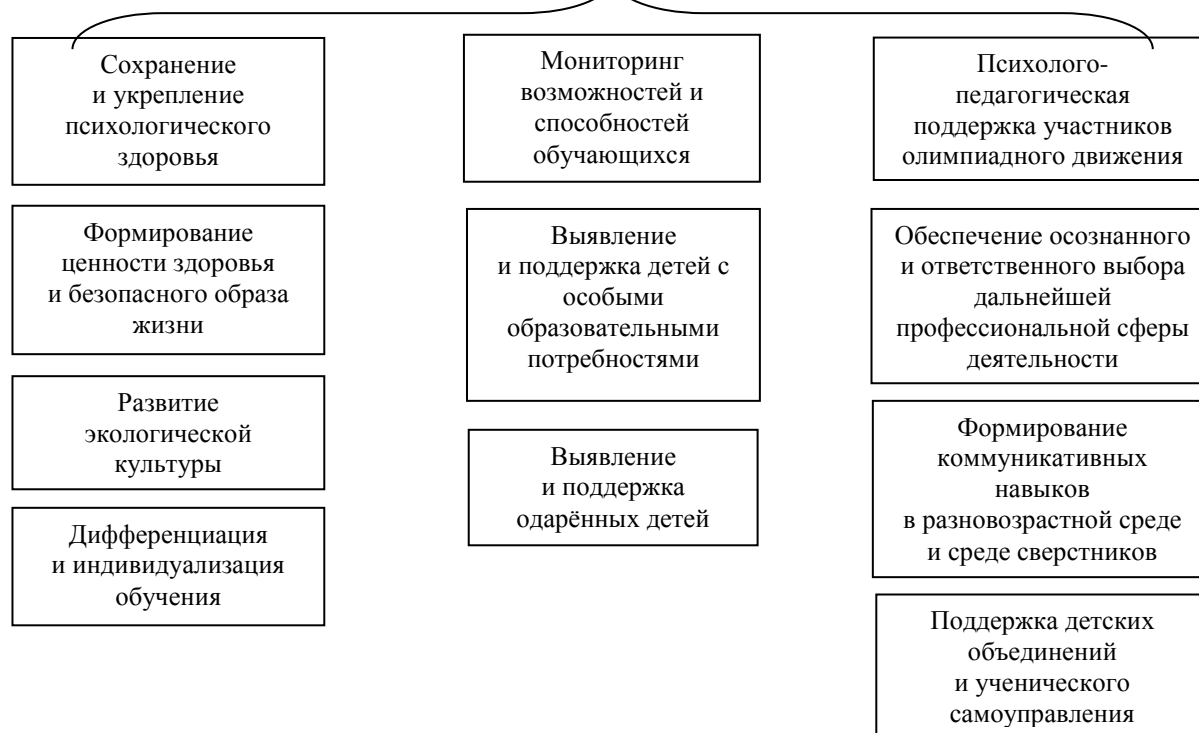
Сохранение и укрепление психологического здоровья

Формирование ценности здоровья и безопасного образа жизни

Развитие экологической культуры

Дифференциация и индивидуализация обучения

Мониторинг возможностей и способностей обучающихся

Выявление и поддержка детей с особыми образовательными потребностями

Выявление и поддержка одарённых детей

Психолого-педагогическая поддержка участников олимпиадного движения

Обеспечение осознанного и ответственного выбора дальнейшей профессиональной сферы деятельности

Формирование коммуникативных навыков в разновозрастной среде и среде сверстников

Поддержка детских объединений и ученического самоуправления